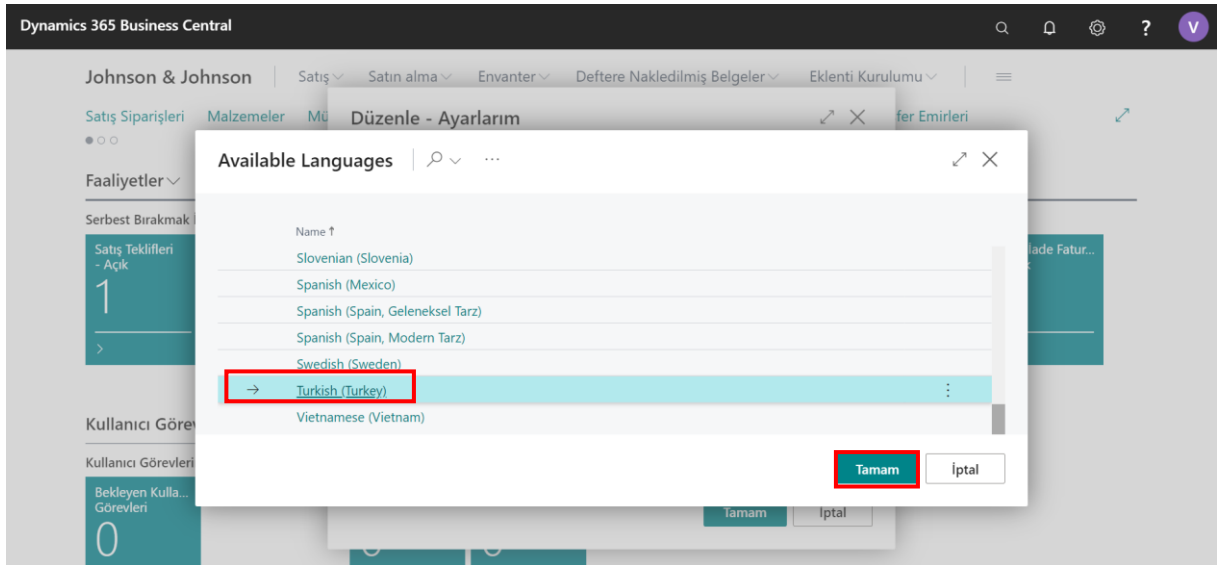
Dynamics 365 Business Central

V

Johnson & Johnson | Satış Satın alma Envanter Deftere Nakledilmiş Belgeler Eklenti Kurulumu

Satış Siparişleri Malzemeler Mü fer Emirleri

Faaliyetler

Serbest Bırakmak

Satış Teklifleri - Açık

1

lade Fatur...

Kullanıcı Görev

Kullanıcı Görevleri

Bekleyen Kulla... Görevleri

0

Düzenle - Ayarlarım

Tamam İptal

Available Languages

Name ↑

Slovenian (Slovenia)

Spanish (Mexico)

Spanish (Spain, Geleneksel Tarz)

Spanish (Spain, Modern Tarz)

Swedish (Sweden)

→ Turkish (Turkey)

Vietnamese (Vietnam)

Tamam İptal